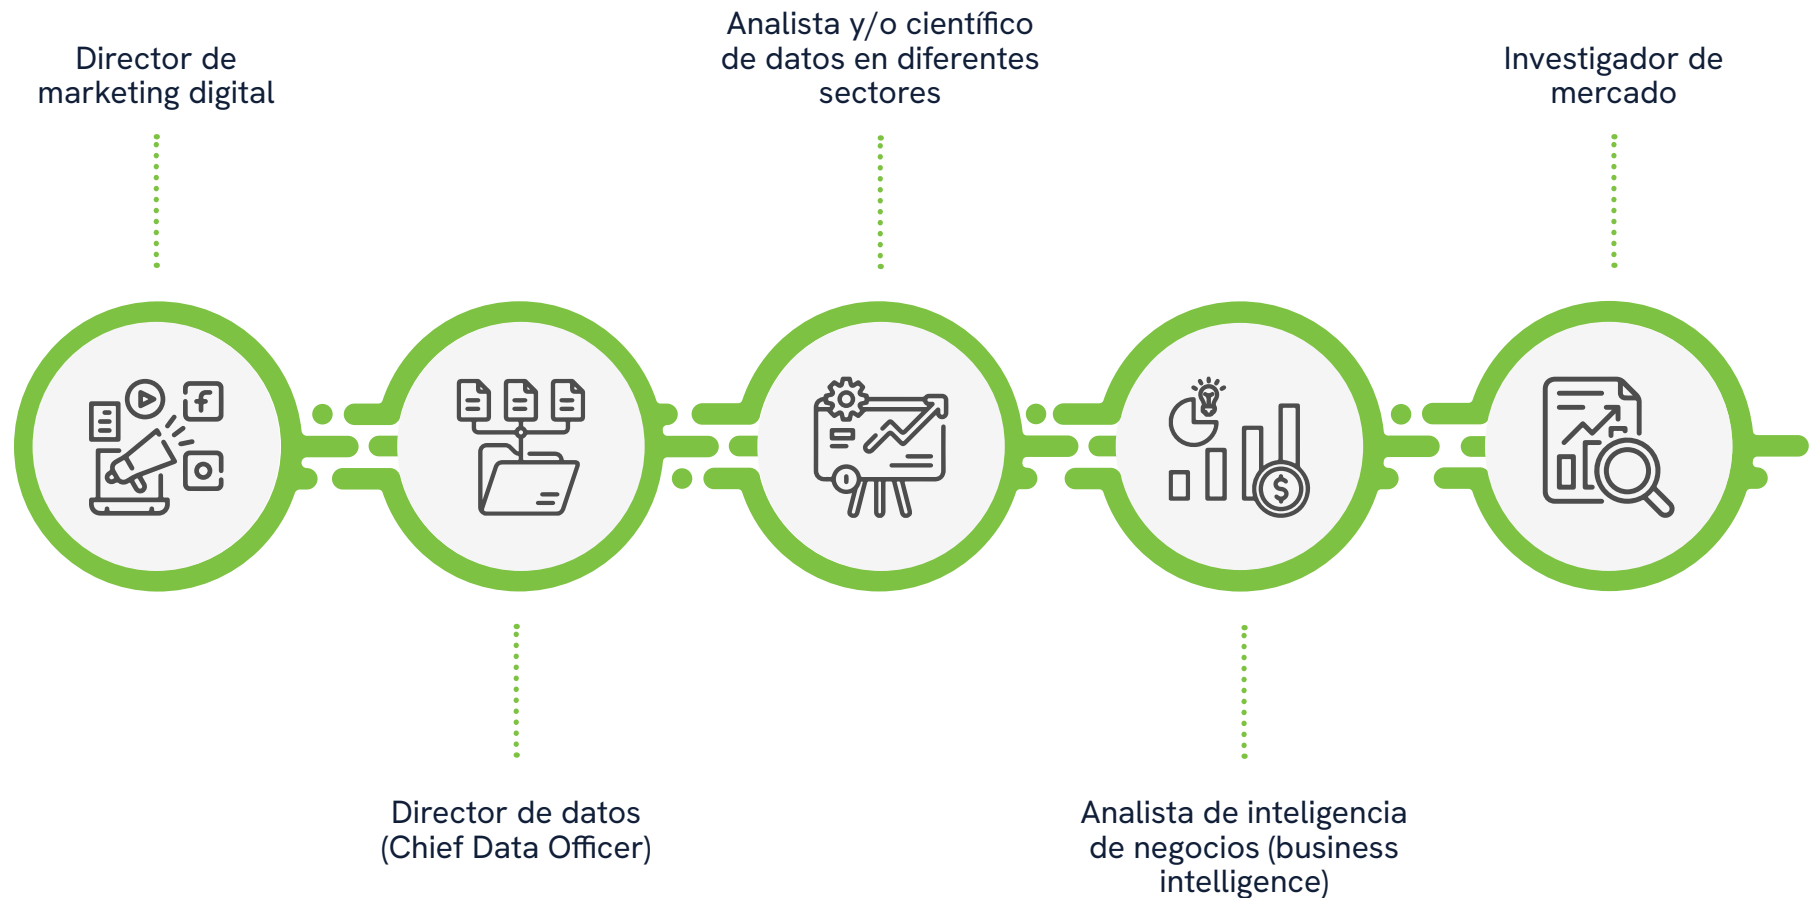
Director de marketing digital

Analista y/o científico de datos en diferentes sectores

Investigador de mercado

Director de datos (Chief Data Officer)

Analista de inteligencia de negocios (business intelligence)